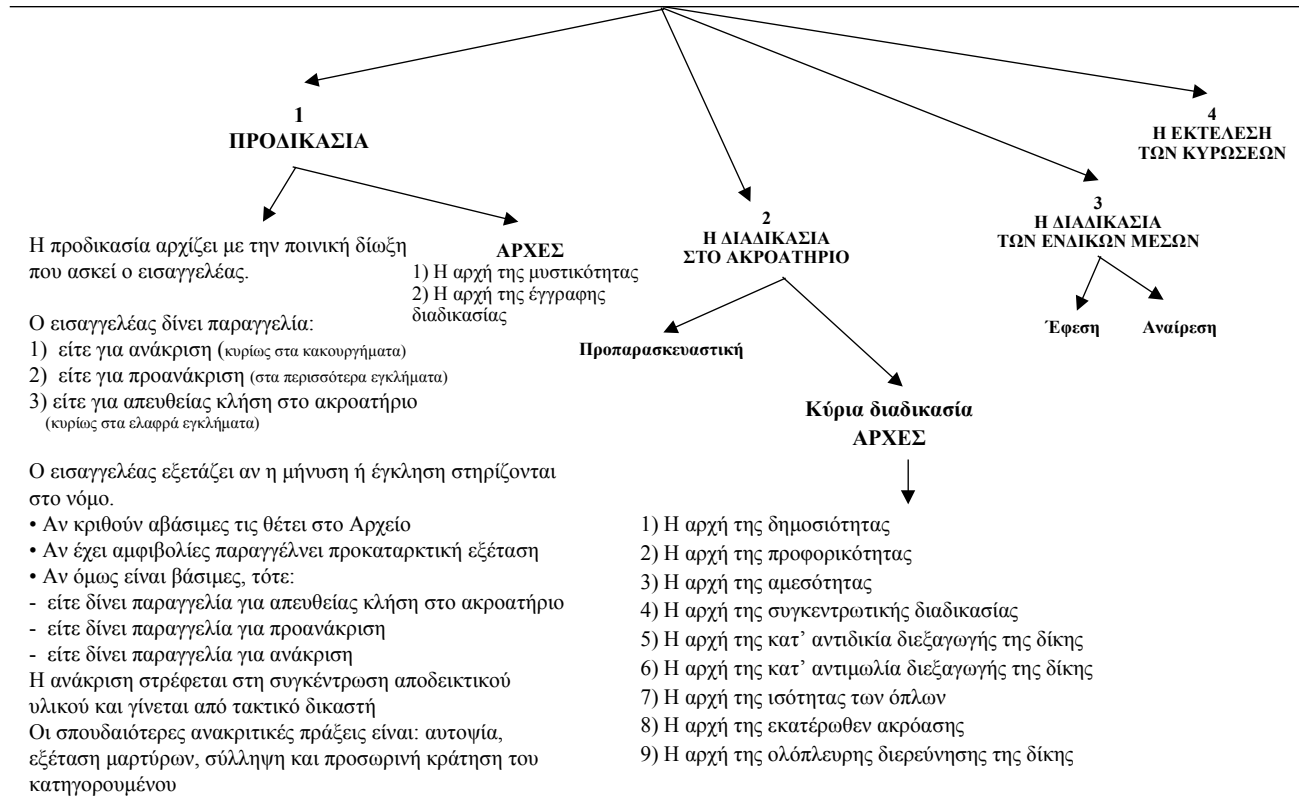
1
ΠΡΟΔΙΚΑΣΙΑ

Η προδικασία αρχίζει με την ποινική δίωξη που ασκεί ο εισαγγελέας.

Ο εισαγγελέας δίνει παραγγελία:
1) είτε για ανάκριση (κυρίως στα κακουργήματα)
2) είτε για προανάκριση (στα περισσότερα εγκλήματα)
3) είτε για απευθείας κλήση στο ακροατήριο (κυρίως στα ελαφρά εγκλήματα)

Ο εισαγγελέας εξετάζει αν η μήνυση ή έγκληση στηρίζονται στο νόμο.
• Αν κριθούν αβάσιμες τις θέτει στο Αρχείο
• Αν έχει αμφιβολίες παραγγέλνει προκαταρκτική εξέταση
• Αν όμως είναι βάσιμες, τότε:
- είτε δίνει παραγγελία για απευθείας κλήση στο ακροατήριο
- είτε δίνει παραγγελία για προανάκριση
- είτε δίνει παραγγελία για ανάκριση
Η ανάκριση στρέφεται στη συγκέντρωση αποδεικτικού υλικού και γίνεται από τακτικό δικαστή
Οι σπουδαιότερες ανακριτικές πράξεις είναι: αυτοψία, εξέταση μαρτύρων, σύλληψη και προσωρινή κράτηση του κατηγορουμένου

ΑΡΧΕΣ
1) Η αρχή της μυστικότητας
2) Η αρχή της έγγραφης διαδικασίας

2
Η ΔΙΑΔΙΚΑΣΙΑ
ΣΤΟ ΑΚΡΟΑΤΗΡΙΟ

Προπαρασκευαστική

Κύρια διαδικασία
ΑΡΧΕΣ

1) Η αρχή της δημοσιότητας
2) Η αρχή της προφορικότητας
3) Η αρχή της αμεσότητας
4) Η αρχή της συγκεντρωτικής διαδικασίας
5) Η αρχή της κατ' αντιδικία διεξαγωγής της δίκης
6) Η αρχή της κατ' αντιμωλία διεξαγωγής της δίκης
7) Η αρχή της ισότητας των όπλων
8) Η αρχή της εκατέρωθεν ακρόασης
9) Η αρχή της ολόπλευρης διερεύνησης της δίκης

3
Η ΔΙΑΔΙΚΑΣΙΑ
ΤΩΝ ΕΝΔΙΚΩΝ ΜΕΣΩΝ

Έφεση
Αναίρεση

4
Η ΕΚΤΕΛΕΣΗ
ΤΩΝ ΚΥΡΩΣΕΩΝ